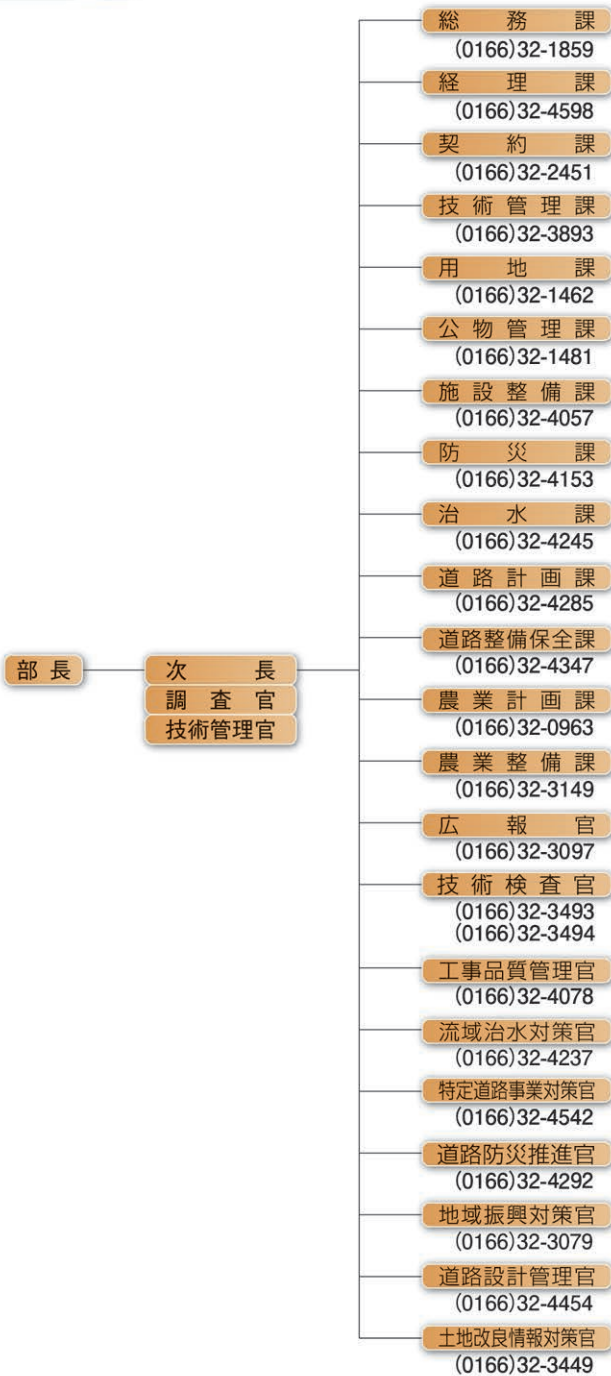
部長

次長
調査官
技術管理官

総務課
(0166)32-1859

経理課
(0166)32-4598

契約課
(0166)32-2451

技術管理課
(0166)32-3893

用地課
(0166)32-1462

公物管理課
(0166)32-1481

施設整備課
(0166)32-4057

防災課
(0166)32-4153

治水課
(0166)32-4245

道路計画課
(0166)32-4285

道路整備保全課
(0166)32-4347

農業計画課
(0166)32-0963

農業整備課
(0166)32-3149

広報官
(0166)32-3097

技術検査官
(0166)32-3493
(0166)32-3494

工事品質管理官
(0166)32-4078

流域治水対策官
(0166)32-4237

特定道路事業対策官
(0166)32-4542

道路防災推進官
(0166)32-4292

地域振興対策官
(0166)32-3079

道路設計管理官
(0166)32-4454

土地改良情報対策官
(0166)32-3449